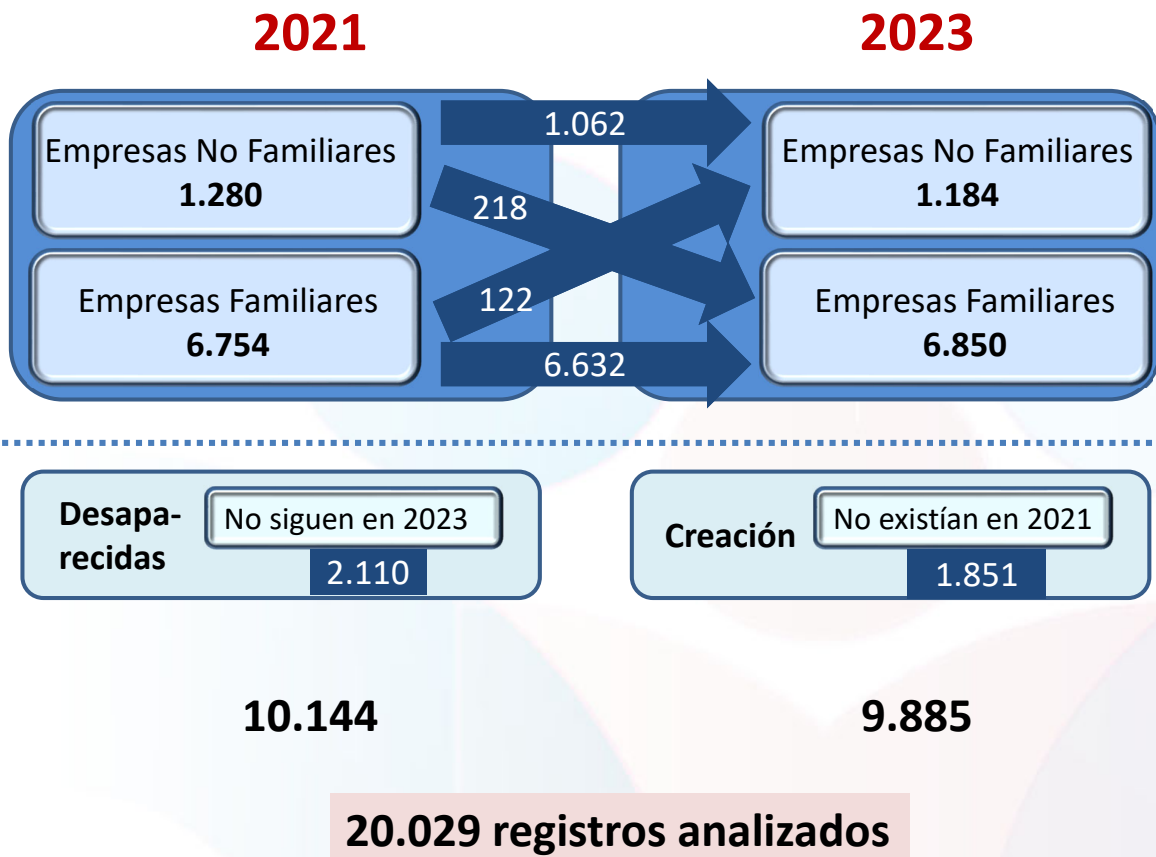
2021

2023

Empresas No Familiares
1.280

Empresas Familiares
6.754

1.062

218

122

6.632

Empresas No Familiares
1.184

Empresas Familiares
6.850

Desaparecidas

No siguen en 2023

2.110

Creación

No existían en 2021

1.851

10.144

9.885

20.029 registros analizados